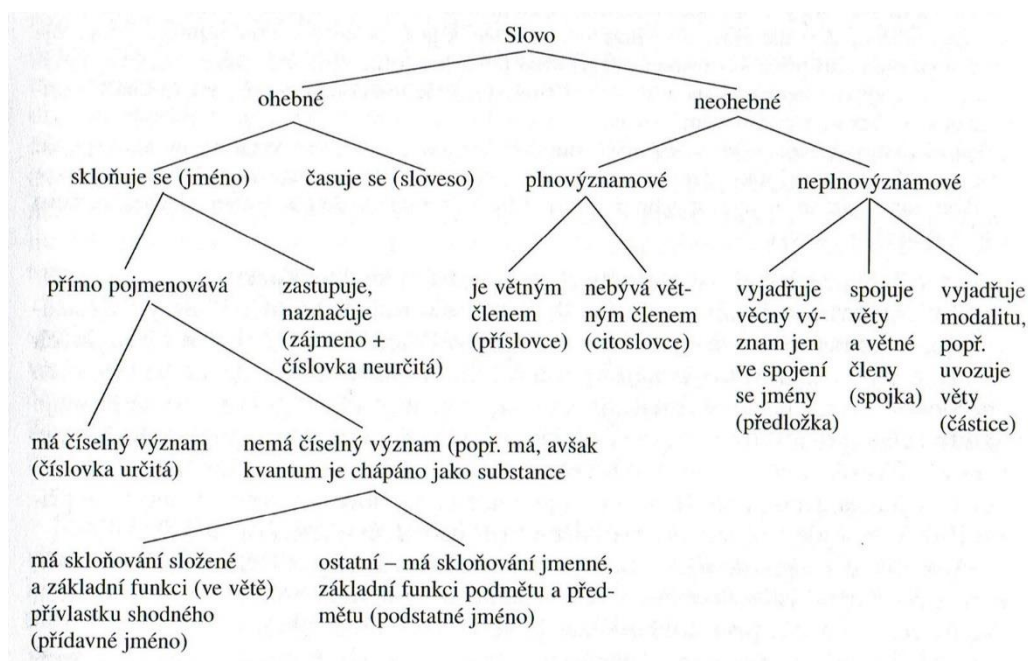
Slovo

ohebné

neohebné

skloňuje se (jméno)

časuje se (sloveso)

plnovýznamové

neplnovýznamové

přímo pojmenovává

zastupuje, naznačuje (zájmeno + číslovka neurčitá)

je větným členem (příslovce)

nebývá větným členem (citoslovce)

vyjadřuje věcný význam jen ve spojení se jmény (předložka)

spojuje věty a větné členy (spojka)

vyjadřuje modalitu, popř. uvozuje věty (částice)

má číselný význam (číslovka určitá)

nemá číselný význam (popř. má, avšak kvantum je chápáno jako substance

má skloňování složené a základní funkci (ve větě) přívlastku shodného (přídavné jméno)

ostatní – má skloňování jmenné, základní funkci podmětu a předmětu (podstatné jméno)